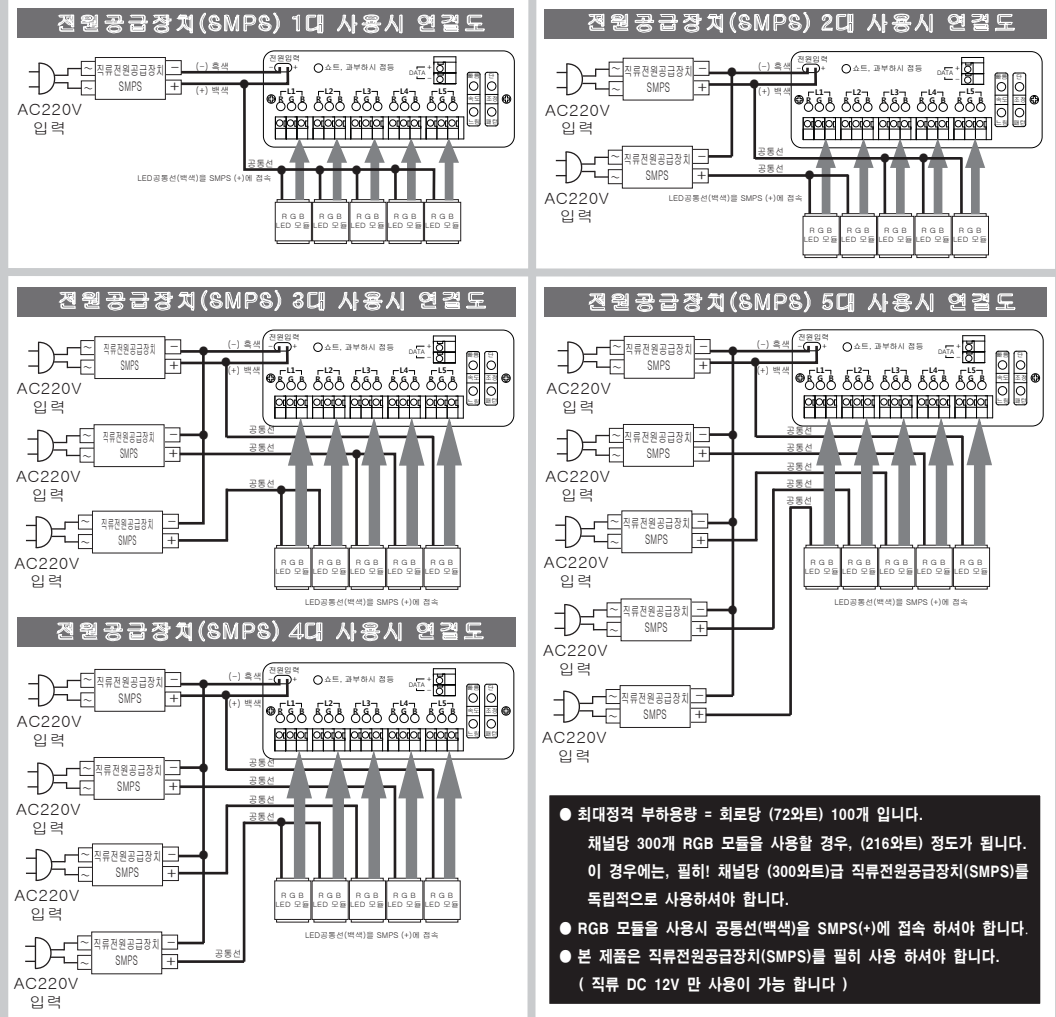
전원공급장치(SMPS) 1대 사용시 연결도

직류전원공급장치 SMPS
(-) 흑색
(+) 백색
AC220V 입력
전원입력
쇼트, 과부하시 점등
DATA
L1 L2 L3 L4 L5
R G B
공통선
LED공통선(백색)을 SMPS (+)에 접속
R G B LED 모듈 R G B LED 모듈 R G B LED 모듈 R G B LED 모듈 R G B LED 모듈

전원공급장치(SMPS) 2대 사용시 연결도

직류전원공급장치 SMPS
(-) 흑색
(+) 백색
AC220V 입력
직류전원공급장치 SMPS
AC220V 입력
전원입력
쇼트, 과부하시 점등
DATA
L1 L2 L3 L4 L5
공통선
공통선
LED공통선(백색)을 SMPS (+)에 접속
R G B LED 모듈 R G B LED 모듈 R G B LED 모듈 R G B LED 모듈 R G B LED 모듈

전원공급장치(SMPS) 3대 사용시 연결도

직류전원공급장치 SMPS
(-) 흑색
(+) 백색
AC220V 입력
직류전원공급장치 SMPS
AC220V 입력
직류전원공급장치 SMPS
AC220V 입력
전원입력
쇼트, 과부하시 점등
DATA
L1 L2 L3 L4 L5
공통선
공통선
R G B LED 모듈 R G B LED 모듈 R G B LED 모듈 R G B LED 모듈 R G B LED 모듈
LED공통선(백색)을 SMPS (+)에 접속

전원공급장치(SMPS) 4대 사용시 연결도

직류전원공급장치 SMPS
(-) 흑색
(+) 백색
AC220V 입력
직류전원공급장치 SMPS
AC220V 입력
직류전원공급장치 SMPS
AC220V 입력
직류전원공급장치 SMPS
AC220V 입력
전원입력
쇼트, 과부하시 점등
DATA
L1 L2 L3 L4 L5
공통선
공통선
공통선
공통선
R G B LED 모듈 R G B LED 모듈 R G B LED 모듈 R G B LED 모듈 R G B LED 모듈
LED공통선(백색)을 SMPS (+)에 접속

전원공급장치(SMPS) 5대 사용시 연결도

직류전원공급장치 SMPS
(-) 흑색
(+) 백색
AC220V 입력
직류전원공급장치 SMPS
AC220V 입력
직류전원공급장치 SMPS
AC220V 입력
직류전원공급장치 SMPS
AC220V 입력
직류전원공급장치 SMPS
AC220V 입력
전원입력
쇼트, 과부하시 점등
DATA
L1 L2 L3 L4 L5
공통선
공통선
공통선
공통선
공통선
R G B LED 모듈 R G B LED 모듈 R G B LED 모듈 R G B LED 모듈 R G B LED 모듈
LED공통선(백색)을 SMPS (+)에 접속

● 최대정격 부하용량 = 회로당 (72와트) 100개 입니다.
채널당 300개 RGB 모듈을 사용할 경우, (216와트) 정도가 됩니다.
이 경우에는, 필히! 채널당 (300와트)급 직류전원공급장치(SMPS)를 독립적으로 사용하셔야 합니다.
● RGB 모듈을 사용시 공통선(백색)을 SMPS(+)에 접속 하셔야 합니다.
● 본 제품은 직류전원공급장치(SMPS)를 필히 사용 하셔야 합니다.
( 직류 DC 12V 만 사용이 가능 합니다 )